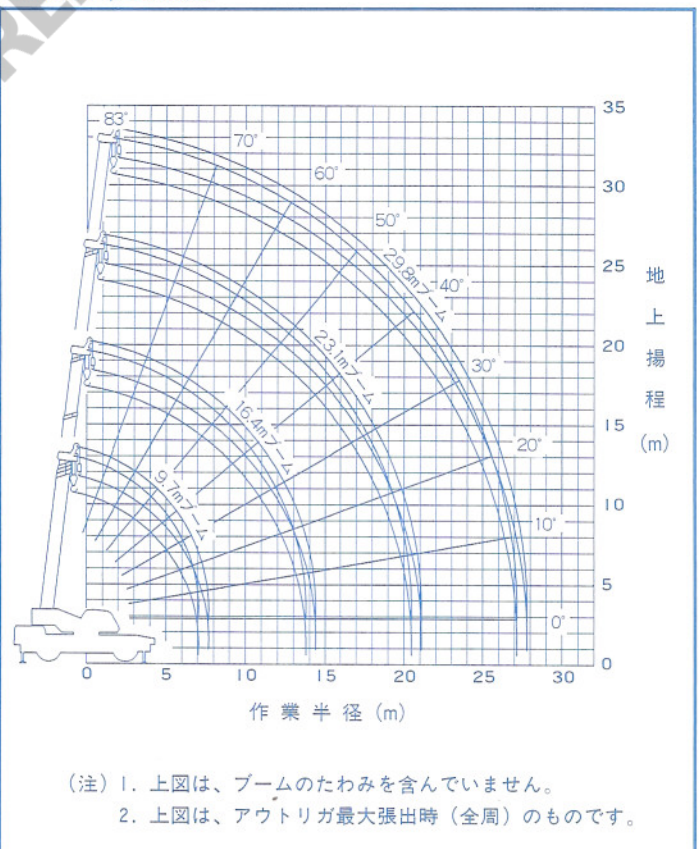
83°
70°
60°
50°
40°
30°
20°
10°
0°
29.8mブーム
23.1mブーム
16.4mブーム
9.7mブーム

35
30
25
20
15
10
5
0

地上揚程 (m)

0 5 10 15 20 25 30

作業半径 (m)

(注) 1. 上図は、ブームのたわみを含んでいません。
2. 上図は、アウトリガ最大張出時 (全周) のものです。